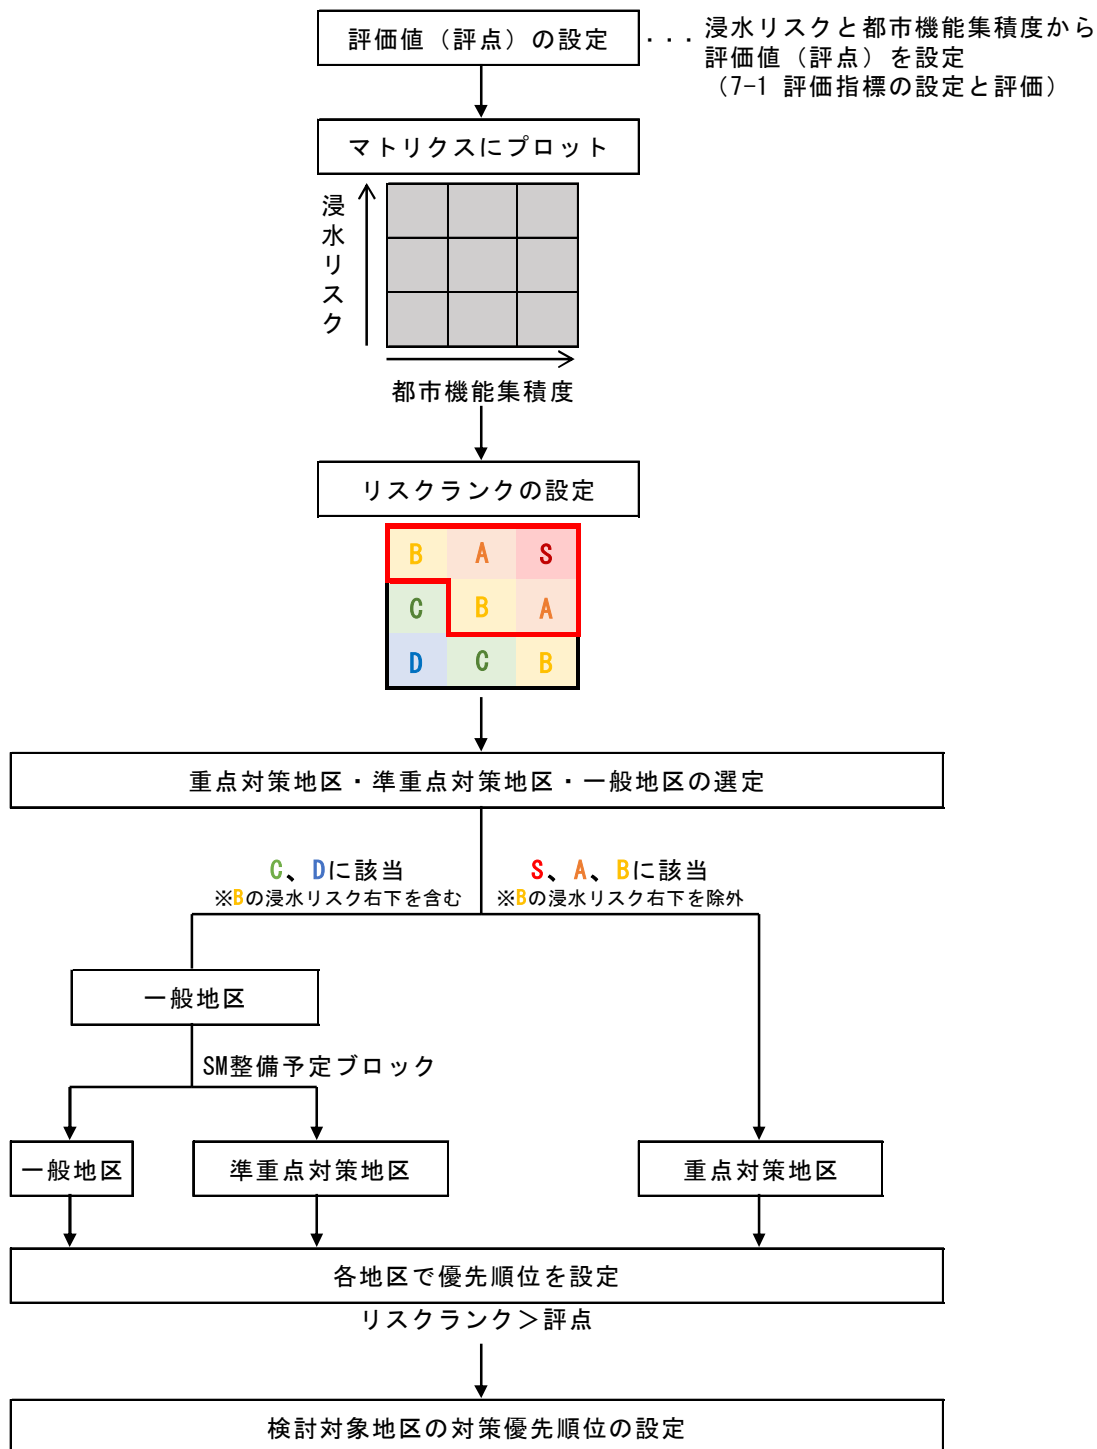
評価値（評点）の設定

・・・浸水リスクと都市機能集積度から評価値（評点）を設定
（7-1 評価指標の設定と評価）

マトリクスにプロット

浸水リスク

都市機能集積度

リスクランクの設定

| B | A | S |
|---|---|---|
| C | B | A |
| D | C | B |

重点対策地区・準重点対策地区・一般地区の選定

C、Dに該当
※Bの浸水リスク右下を含む

S、A、Bに該当
※Bの浸水リスク右下を除外

一般地区

SM整備予定ブロック

一般地区

準重点対策地区

重点対策地区

各地区で優先順位を設定

リスクランク＞評点

検討対象地区の対策優先順位の設定